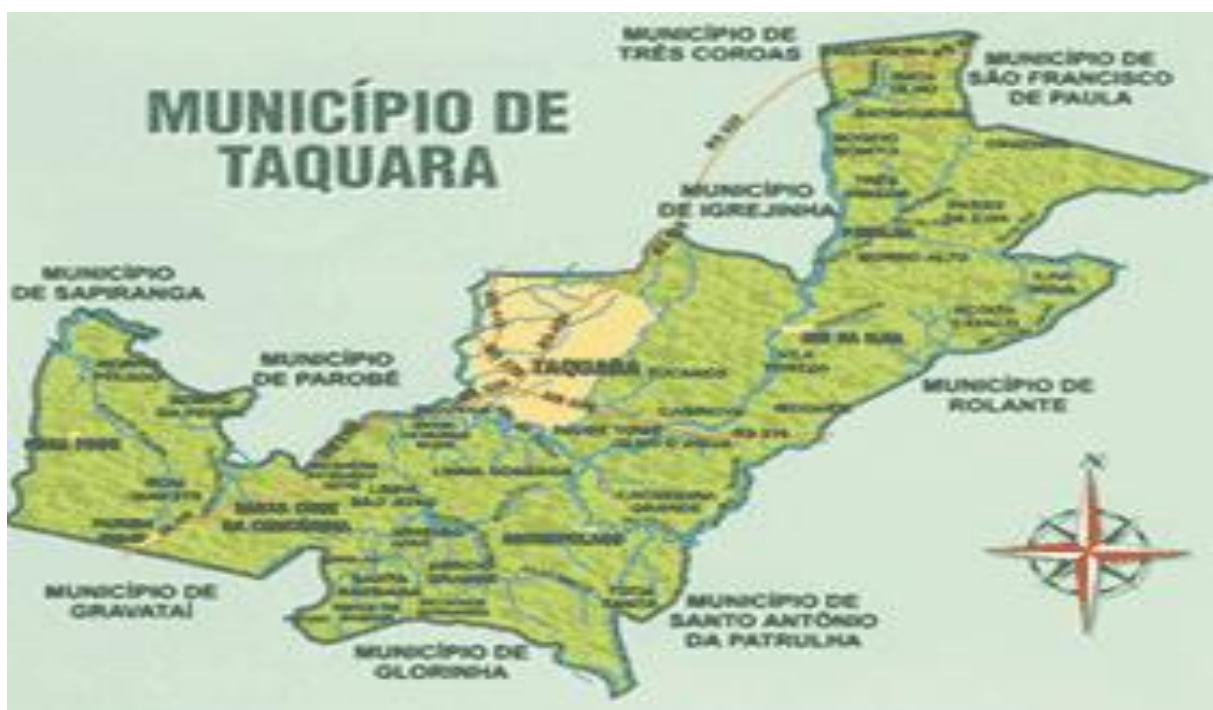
MUNICÍPIO DE TAQUARA

MUNICÍPIO DE TRÊS COROAS

MUNICÍPIO DE SÃO FRANCISCO DE PAULA

MUNICÍPIO DE IGREJINHA

MUNICÍPIO DE SAPIRANGA

MUNICÍPIO DE PAROBÉ

TAQUARA

MUNICÍPIO DE ROLANTE

MUNICÍPIO DE GRAVATAÍ

MUNICÍPIO DE SANTO ANTÔNIO DA PATRULHA

MUNICÍPIO DE GLORINHA

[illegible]

N